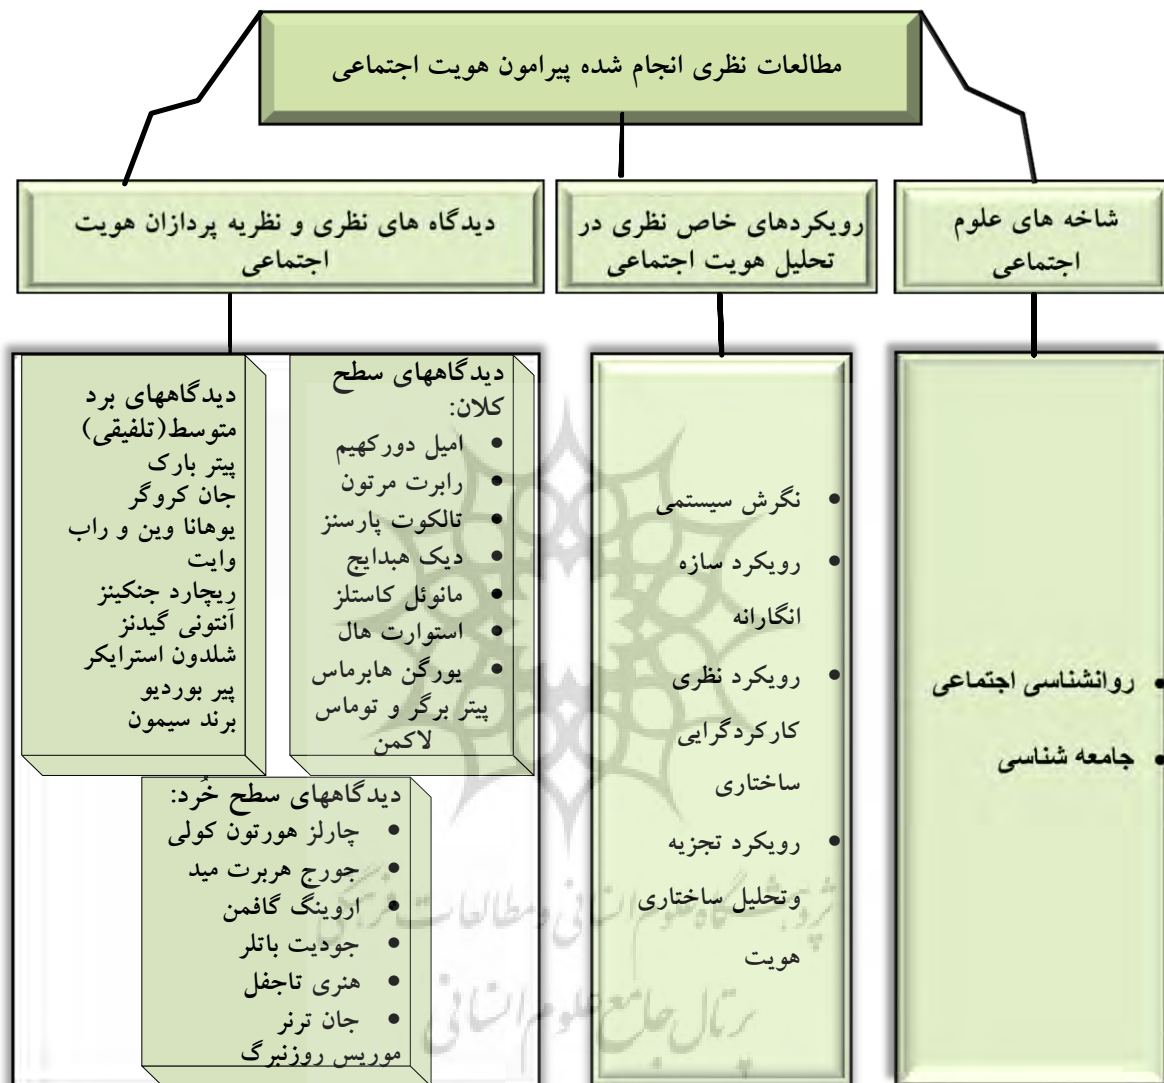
مطالعات نظری انجام شده پیرامون هویت اجتماعی

شاخه های علوم اجتماعی

• روانشناسی اجتماعی
• جامعه شناسی

رویکردهای خاص نظری در تحلیل هویت اجتماعی

• نگرش سیستمی
• رویکرد سازه انگارانه
• رویکرد نظری کارکردگرایی ساختاری
• رویکرد تجزیه وتحلیل ساختاری هویت

دیدگاه های نظری و نظریه پردازان هویت اجتماعی

دیدگاههای سطح کلان:
• امیل دورکهیم
• رابرت مرتون
• تالکوت پارسنز
• دیک هبدایج
• مانوئل کاستلز
• استوارت هال
• یورگن هابرماس
پیتر برگر و توماس لاکمن

دیدگاههای برد متوسط(تلفیقی)
پیتر بارک
جان کروگر
یوهانا وین و راب وایت
ریچارد جنکینز
آنتونی گیدنز
شلدون استرایکر
پیر بوردیو
برند سیمون

دیدگاههای سطح خُرد:
• چارلز هورتون کولی
• جورج هربرت مید
• اروینگ گافمن
• جودیت باتلر
• هنری تاجفل
• جان ترنر
موریس روزنبرگ

پژوهشگاه علوم انسانی و مطالعات فرهنگی
پرتال جامع علوم انسانی